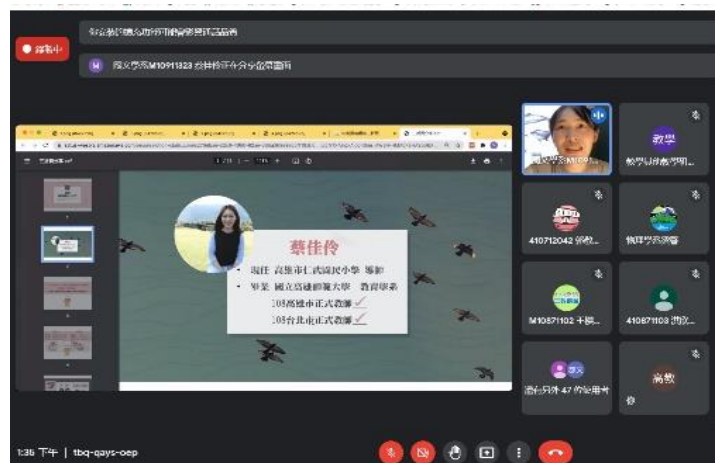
● 錄製中

國文學系M10911323 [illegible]

蔡佳伶

• 現任 高雄市仁武區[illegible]國民小學 導師

• 畢業 國立高雄師範大學 教育學系

108高雄市正式教師 ✓

108台北市正式教師 ✓

教學

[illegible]

410712042 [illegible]

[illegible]

M10871102 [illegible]

410871103 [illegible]

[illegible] 47 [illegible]

高數

1:36 下午 | tbq-qays-oep